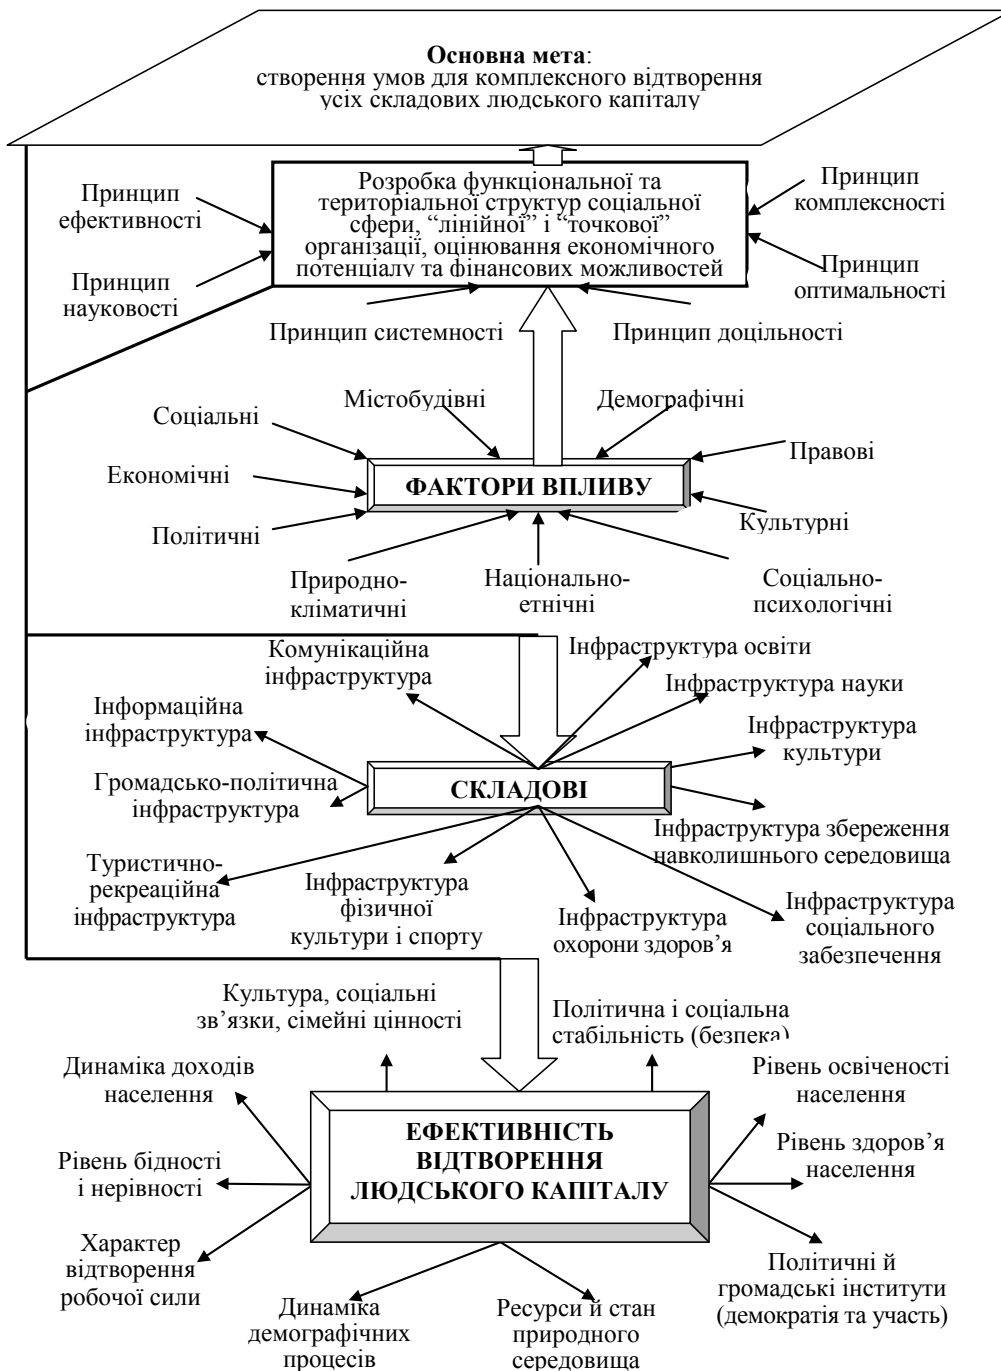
**Основна мета**:
створення умов для комплексного відтворення усіх складових людського капіталу

Принцип ефективності

Принцип науковості

Розробка функціональної та територіальної структур соціальної сфери, "лінійної" і "точкової" організації, оцінювання економічного потенціалу та фінансових можливостей

Принцип комплексності

Принцип оптимальності

Принцип системності

Принцип доцільності

Соціальні

Містобудівні

Демографічні

Правові

Економічні

ФАКТОРИ ВПЛИВУ

Політичні

Культурні

Природно-кліматичні

Національно-етнічні

Соціально-психологічні

Комунікаційна інфраструктура

Інфраструктура освіти

Інфраструктура науки

Інформаційна інфраструктура

Інфраструктура культури

Громадсько-політична інфраструктура

СКЛАДОВІ

Інфраструктура збереження навколишнього середовища

Туристично-рекреаційна інфраструктура

Інфраструктура фізичної культури і спорту

Інфраструктура охорони здоров'я

Інфраструктура соціального забезпечення

Культура, соціальні зв'язки, сімейні цінності

Політична і соціальна стабільність (безпека)

Динаміка доходів населення

Рівень освіченості населення

ЕФЕКТИВНІСТЬ ВІДТВОРЕННЯ ЛЮДСЬКОГО КАПІТАЛУ

Рівень бідності і нерівності

Рівень здоров'я населення

Характер відтворення робочої сили

Політичні й громадські інститути (демократія та участь)

Динаміка демографічних процесів

Ресурси й стан природного середовища